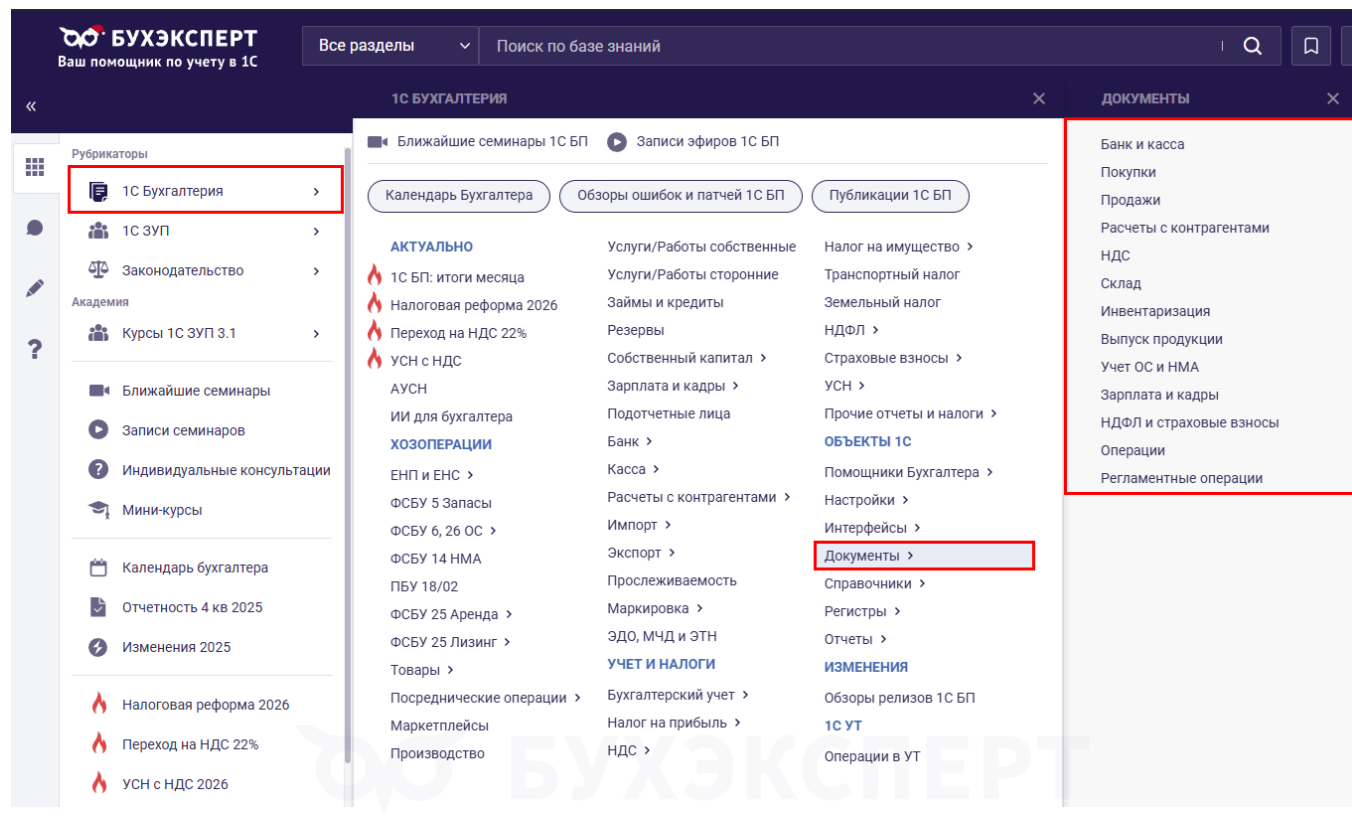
БУХЭКСПЕРТ
Ваш помощник по учету в 1С

Все разделы
Поиск по базе знаний

«

Рубрикаторы
1С Бухгалтерия >
1С ЗУП >
Законодательство >
Академия
Курсы 1С ЗУП 3.1 >

Ближайшие семинары
Записи семинаров
Индивидуальные консультации
Мини-курсы

Календарь бухгалтера
Отчетность 4 кв 2025
Изменения 2025

Налоговая реформа 2026
Переход на НДС 22%
УСН с НДС 2026

1С БУХГАЛТЕРИЯ ×

Ближайшие семинары 1С БП
Записи эфиров 1С БП

Календарь Бухгалтера
Обзоры ошибок и патчей 1С БП
Публикации 1С БП

АКТУАЛЬНО
1С БП: итоги месяца
Налоговая реформа 2026
Переход на НДС 22%
УСН с НДС
АУСН
ИИ для бухгалтера
ХОЗОПЕРАЦИИ
ЕНП и ЕНС >
ФСБУ 5 Запасы
ФСБУ 6, 26 ОС >
ФСБУ 14 НМА
ПБУ 18/02
ФСБУ 25 Аренда >
ФСБУ 25 Лизинг >
Товары >
Посреднические операции >
Маркетплейсы
Производство

Услуги/Работы собственные
Услуги/Работы сторонние
Займы и кредиты
Резервы
Собственный капитал >
Зарплата и кадры >
Подотчетные лица
Банк >
Касса >
Расчеты с контрагентами >
Импорт >
Экспорт >
Прослеживаемость
Маркировка >
ЭДО, МЧД и ЭТН
УЧЕТ И НАЛОГИ
Бухгалтерский учет >
Налог на прибыль >
НДС >

Налог на имущество >
Транспортный налог
Земельный налог
НДФЛ >
Страховые взносы >
УСН >
Прочие отчеты и налоги >
ОБЪЕКТЫ 1С
Помощники Бухгалтера >
Настройки >
Интерфейсы >
Документы >
Справочники >
Регистры >
Отчеты >
ИЗМЕНЕНИЯ
Обзоры релизов 1С БП
1С УТ
Операции в УТ

ДОКУМЕНТЫ ×
Банк и касса
Покупки
Продажи
Расчеты с контрагентами
НДС
Склад
Инвентаризация
Выпуск продукции
Учет ОС и НМА
Зарплата и кадры
НДФЛ и страховые взносы
Операции
Регламентные операции

БУХЭКСПЕРТ